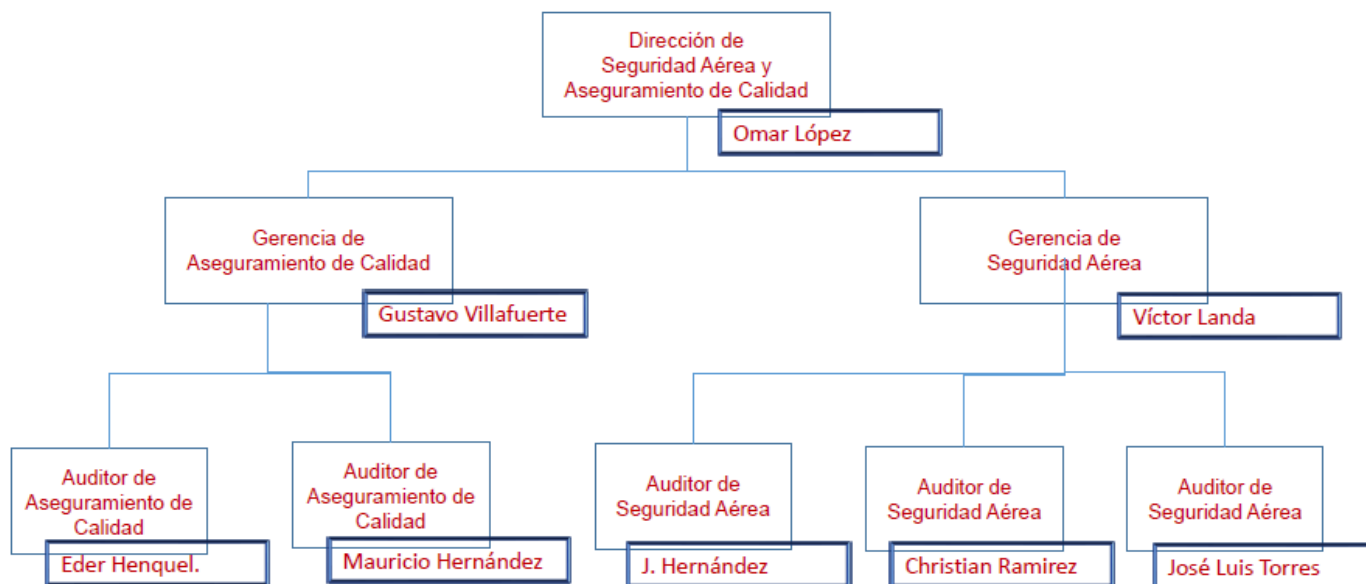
Dirección de Seguridad Aérea y Aseguramiento de Calidad

Omar López

Gerencia de Aseguramiento de Calidad

Gustavo Villafuerte

Gerencia de Seguridad Aérea

Víctor Landa

Auditor de Aseguramiento de Calidad

Eder Henquel.

Auditor de Aseguramiento de Calidad

Mauricio Hernández

Auditor de Seguridad Aérea

J. Hernández

Auditor de Seguridad Aérea

Christian Ramirez

Auditor de Seguridad Aérea

José Luis Torres